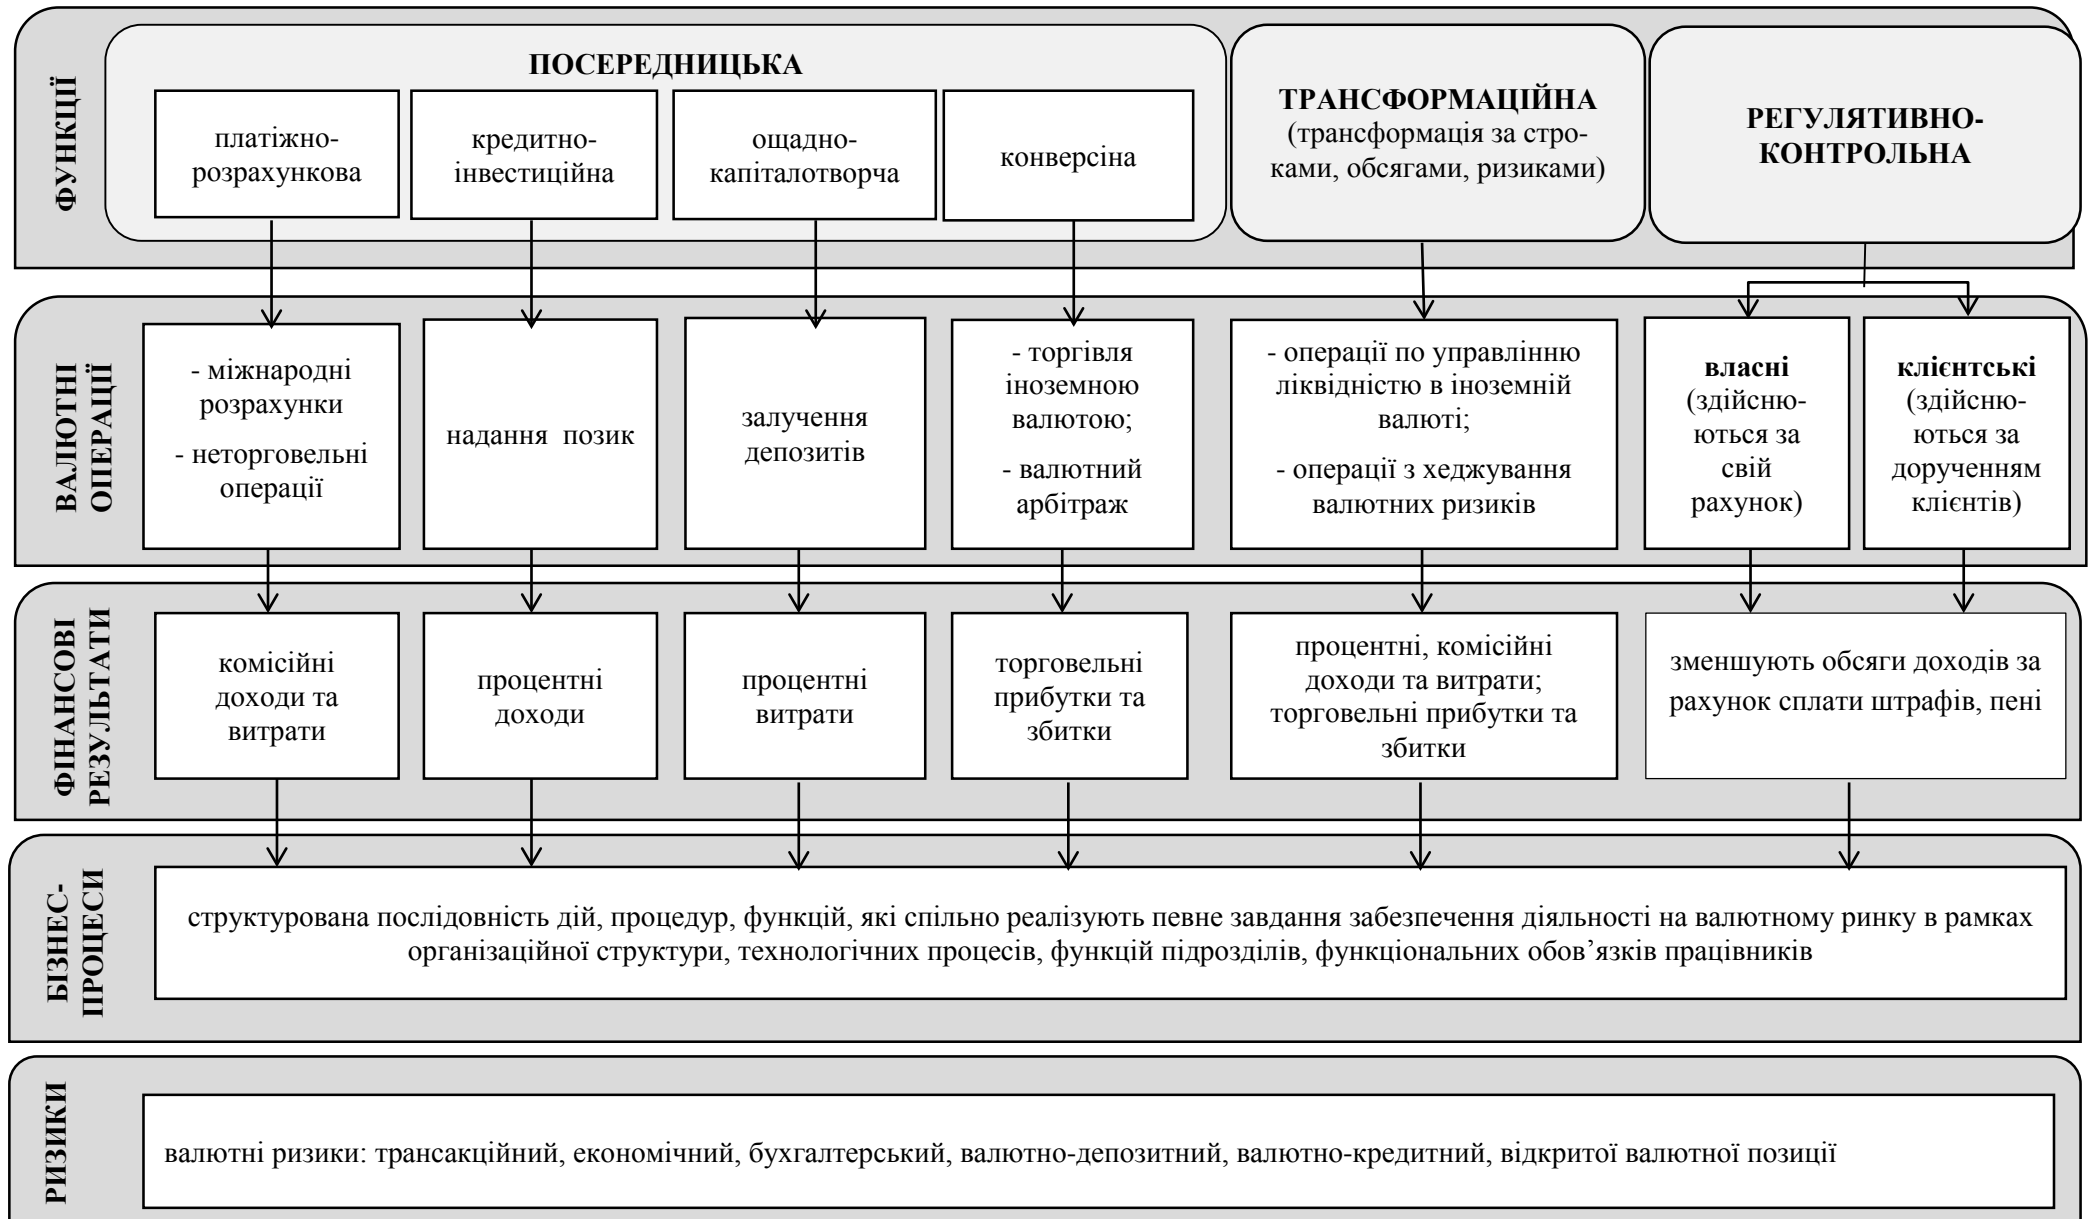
ФУНКЦІЇ

ПОСЕРЕДНИЦЬКА

платіжно-розрахункова

кредитно-інвестиційна

ощадно-капіталотворча

конверсіна

ТРАНСФОРМАЦІЙНА (трансформація за строками, обсягами, ризиками)

РЕГУЛЯТИВНО-КОНТРОЛЬНА

ВАЛЮТНІ ОПЕРАЦІЇ

- міжнародні розрахунки
- неторговельні операції

надання позик

залучення депозитів

- торгівля іноземною валютою;
- валютний арбітраж

- операції по управлінню ліквідністю в іноземній валюті;
- операції з хеджування валютних ризиків

власні (здійснюються за свій рахунок)

клієнтські (здійснюються за дорученням клієнтів)

ФІНАНСОВІ РЕЗУЛЬТАТИ

комісійні доходи та витрати

процентні доходи

процентні витрати

торговельні прибутки та збитки

процентні, комісійні доходи та витрати; торговельні прибутки та збитки

зменшують обсяги доходів за рахунок сплати штрафів, пені

БІЗНЕС-ПРОЦЕСИ

структурована послідовність дій, процедур, функцій, які спільно реалізують певне завдання забезпечення діяльності на валютному ринку в рамках організаційної структури, технологічних процесів, функцій підрозділів, функціональних обов'язків працівників

РИЗИКИ

валютні ризики: трансакційний, економічний, бухгалтерський, валютно-депозитний, валютно-кредитний, відкритої валютної позиції